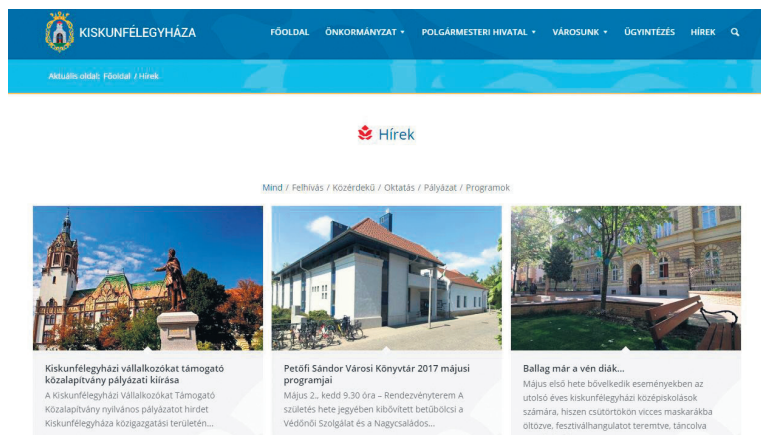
KISKUNFÉLEGYHÁZA

FŐOLDAL ÖNKORMÁNYZAT POLGÁRMESTERI HIVATAL VÁROSUNK ÜGYINTÉZÉS HÍREK

Aktuális oldal: Főoldal / Hírek

Hírek

Mind / Felhívás / Közérdekű / Oktatás / Pályázat / Programok

Kiskunfélegyházi vállalkozókat támogató közalapítvány pályázati kiírása
A Kiskunfélegyházi Vállalkozókat Támogató Közalapítvány nyilvános pályázatot hirdet Kiskunfélegyháza közigazgatási területén...

Petőfi Sándor Városi Könyvtár 2017 májusi programjai
Május 2., kedd 9.30 óra – Rendezvényterem A születés hete jegyében kibővített betűbölcsi a Védőnői Szolgálat és a Nagycsaládos...

Ballag már a vén diák...
Május első hete bővelkedik eseményekben az utolsó éves kiskunfélegyházi középiskolások számára, hiszen csütörtökön vicces maskarákba öltözve, fesztiválhangulatot teremtve, táncolva